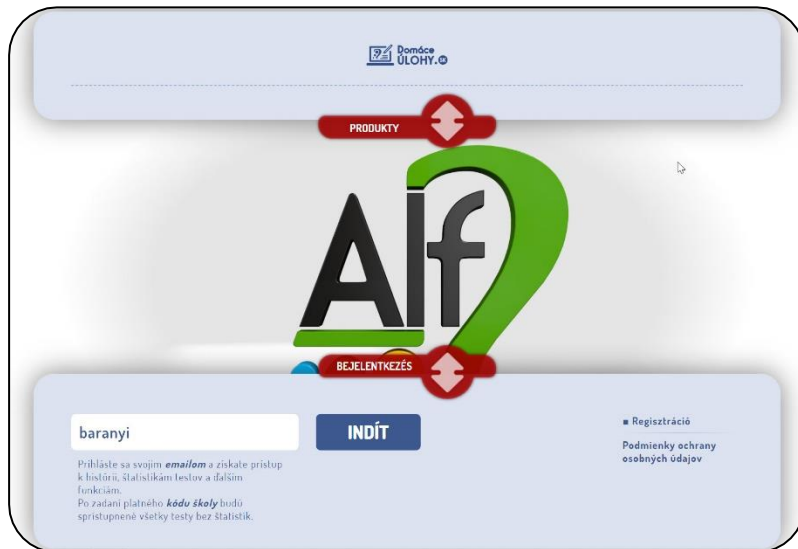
Domáce ÚLOHY.sk

PRODUKTY

Alf

BEJELENTKEZÉS

baranyi

INDÍT

Prihláste sa svojím **emailom** a získate prístup k histórii, štatistikám testov a ďalším funkciám.
Po zadaní platného **kódu školy** budú sprístupnené všetky testy bez štatistík.

■ Regisztráció

Podmienky ochrany osobných údajov